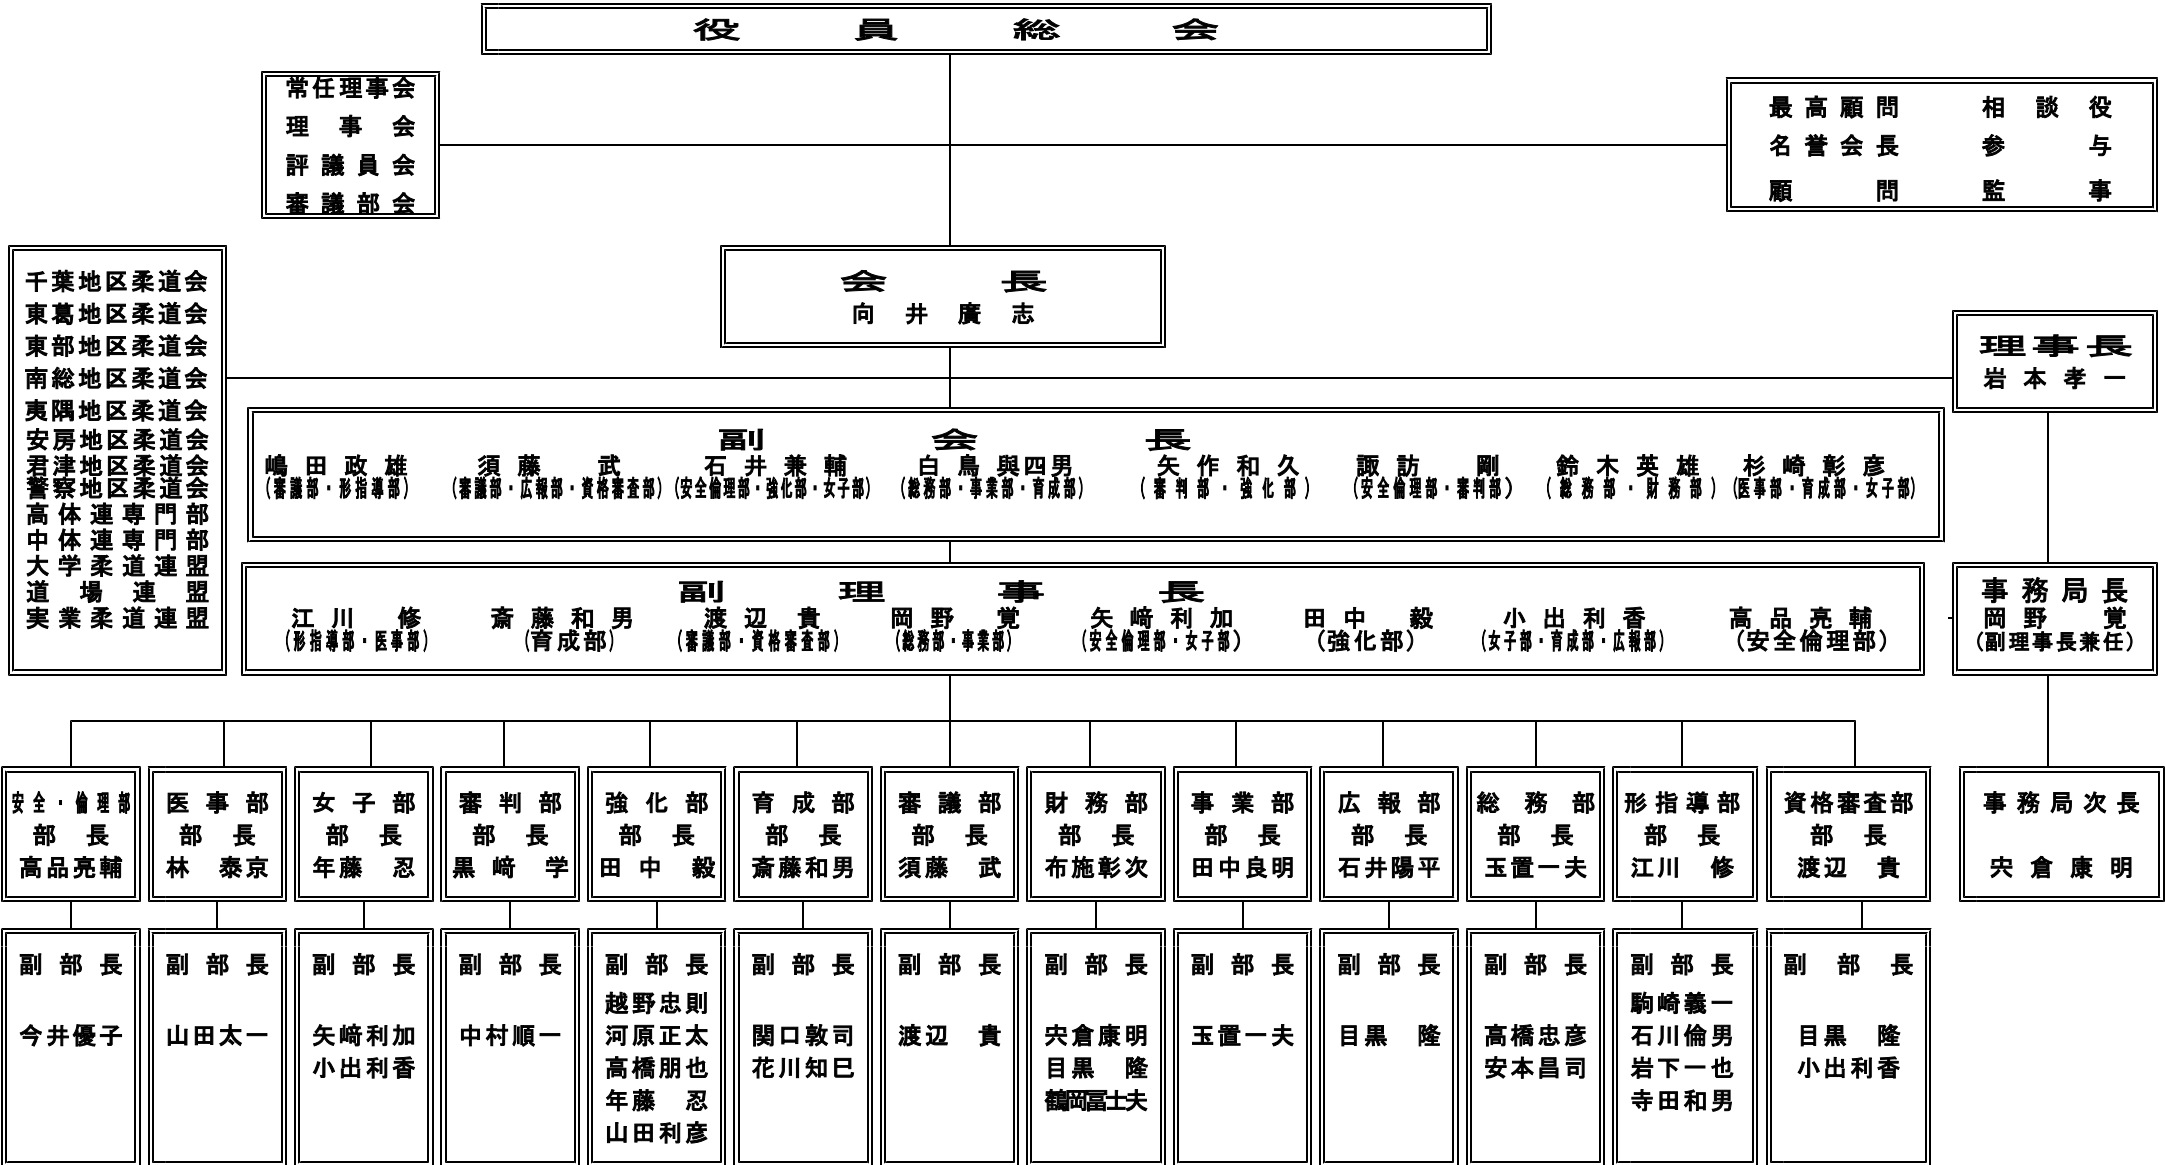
役　員　総　会

常任理事会
理　事　会
評議員会
審議部会

最高顧問　相談役
名誉会長　参　与
顧　問　監　事

千葉地区柔道会
東葛地区柔道会
東部地区柔道会
南総地区柔道会
夷隅地区柔道会
安房地区柔道会
君津地区柔道会
警察地区柔道会
高体連専門部
中体連専門部
大学柔道連盟
道場連盟
実業柔道連盟

会　長
向井廣志

理事長
岩本孝一

副　会　長
嶋田政雄（審議部・形指導部）　須藤　武（審議部・広報部・資格審査部）　石井兼輔（安全倫理部・強化部・女子部）　白鳥與四男（総務部・事業部・育成部）　矢作和久（審判部・強化部）　諏訪　剛（安全倫理部・審判部）　鈴木英雄（総務部・財務部）　杉崎彰彦（医事部・育成部・女子部）

副　理　事　長
江川　修（形指導部・医事部）　斎藤和男（育成部）　渡辺　貴（審議部・資格審査部）　岡野　覚（総務部・事業部）　矢崎利加（安全倫理部・女子部）　田中　毅（強化部）　小出利香（女子部・育成部・広報部）　高品亮輔（安全倫理部）

事務局長
岡野　覚
（副理事長兼任）

| 安全・倫理部 部長 高品亮輔 | 医事部 部長 林　泰京 | 女子部 部長 年藤　忍 | 審判部 部長 黒崎　学 | 強化部 部長 田中　毅 | 育成部 部長 斎藤和男 | 審議部 部長 須藤　武 | 財務部 部長 布施彰次 | 事業部 部長 田中良明 | 広報部 部長 石井陽平 | 総務部 部長 玉置一夫 | 形指導部 部長 江川　修 | 資格審査部 部長 渡辺　貴 | 事務局次長 宍倉康明 |
|---|---|---|---|---|---|---|---|---|---|---|---|---|---|
| 副部長 今井優子 | 副部長 山田太一 | 副部長 矢崎利加 小出利香 | 副部長 中村順一 | 副部長 越野忠則 河原正太 高橋朋也 年藤　忍 山田利彦 | 副部長 関口敦司 花川知巳 | 副部長 渡辺　貴 | 副部長 宍倉康明 目黒　隆 鶴岡冨士夫 | 副部長 玉置一夫 | 副部長 目黒　隆 | 副部長 高橋忠彦 安本昌司 | 副部長 駒崎義一 石川倫男 岩下一也 寺田和男 | 副部長 目黒　隆 小出利香 | |